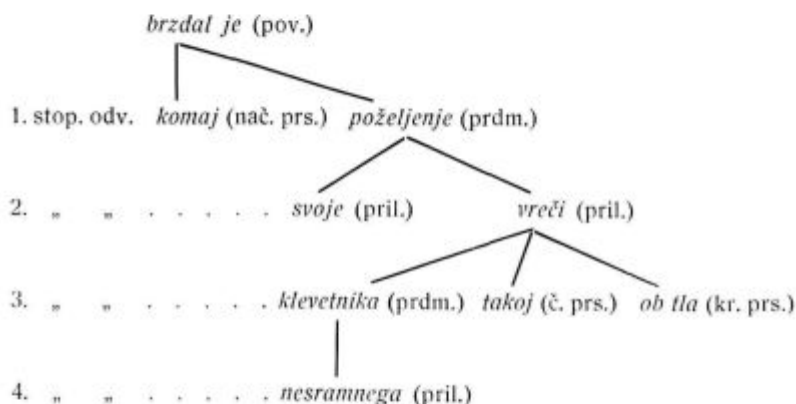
brzdal je (pov.)

1. stop. odv. komaj (nač. prs.) poželjenje (prdm.)

2. „ „ . . . . . . svoje (pril.) vreči (pril.)

3. „ „ . . . . . . klevetnika (prdm.) takoj (č. prs.) ob tla (kr. prs.)

4. „ „ . . . . . . nesramnega (pril.)